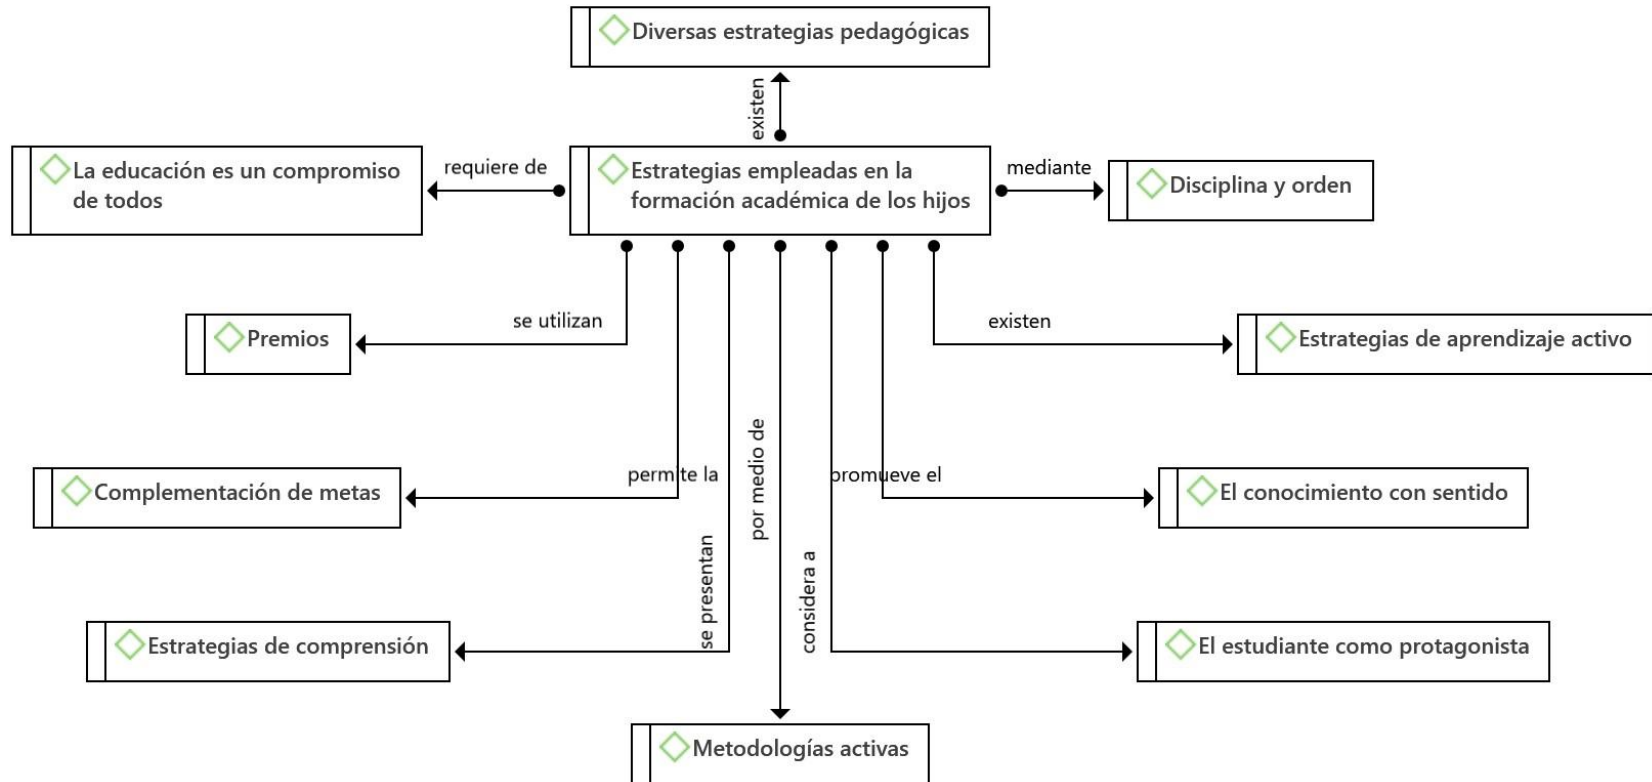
Diversas estrategias pedagógicas

existen

La educación es un compromiso de todos

requiere de

Estrategias empleadas en la formación académica de los hijos

mediante

Disciplina y orden

se utilizan

Premios

existen

Estrategias de aprendizaje activo

permite la

Complementación de metas

por medio de

promueve el

El conocimiento con sentido

se presentan

considera a

Estrategias de comprensión

El estudiante como protagonista

Metodologías activas